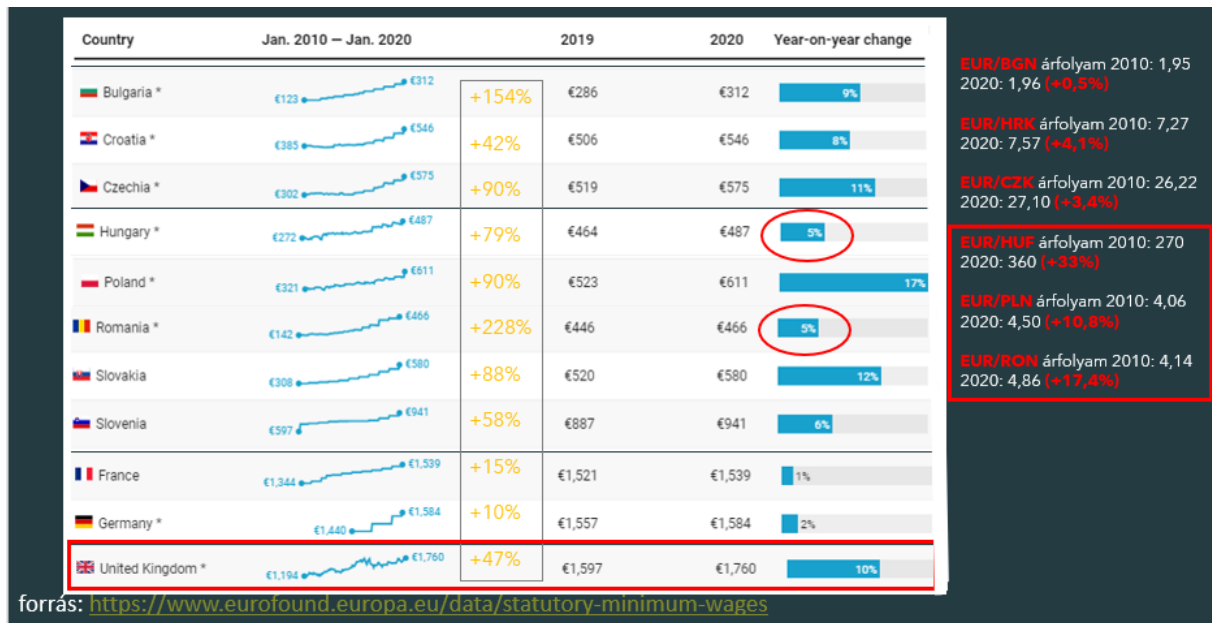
| Country | Jan. 2010 — Jan. 2020 | | 2019 | 2020 | Year-on-year change |
|---|---|---|---|---|---|
| Bulgaria * | €123 €312 | +154% | €286 | €312 | 9% |
| Croatia * | €385 €546 | +42% | €506 | €546 | 8% |
| Czechia * | €302 €575 | +90% | €519 | €575 | 11% |
| Hungary * | €272 €487 | +79% | €464 | €487 | 5% |
| Poland * | €321 €611 | +90% | €523 | €611 | 17% |
| Romania * | €142 €466 | +228% | €446 | €466 | 5% |
| Slovakia | €308 €580 | +88% | €520 | €580 | 12% |
| Slovenia | €597 €941 | +58% | €887 | €941 | 6% |
| France | €1,344 €1,539 | +15% | €1,521 | €1,539 | 1% |
| Germany * | €1,440 €1,584 | +10% | €1,557 | €1,584 | 2% |
| United Kingdom * | €1,194 €1,760 | +47% | €1,597 | €1,760 | 10% |

EUR/BGN árfolyam 2010: 1,95 2020: 1,96 (+0,5%)

EUR/HRK árfolyam 2010: 7,27 2020: 7,57 (+4,1%)

EUR/CZK árfolyam 2010: 26,22 2020: 27,10 (+3,4%)

EUR/HUF árfolyam 2010: 270 2020: 360 (+33%)

EUR/PLN árfolyam 2010: 4,06 2020: 4,50 (+10,8%)

EUR/RON árfolyam 2010: 4,14 2020: 4,86 (+17,4%)

forrás: https://www.eurofound.europa.eu/data/statutory-minimum-wages